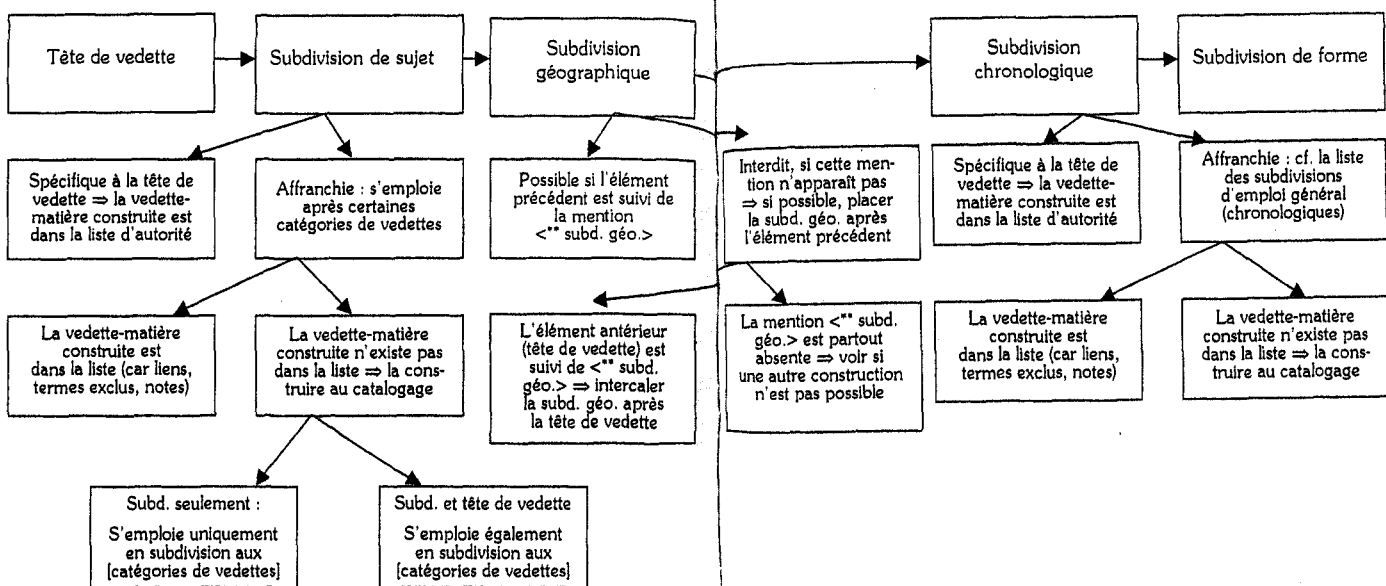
Tête de vedette

Subdivision de sujet

Subdivision géographique

Subdivision chronologique

Subdivision de forme

Spécifique à la tête de vedette ⇒ la vedette-matière construite est dans la liste d'autorité

Affranchie : s'emploie après certaines catégories de vedettes

Possible si l'élément précédent est suivi de la mention <"" subd. géo.>

Interdit, si cette mention n'apparaît pas ⇒ si possible, placer la subd. géo. après l'élément précédent

Spécifique à la tête de vedette ⇒ la vedette-matière construite est dans la liste d'autorité

Affranchie : cf. la liste des subdivisions d'emploi général (chronologiques)

La vedette-matière construite est dans la liste (car liens, termes exclus, notes)

La vedette-matière construite n'existe pas dans la liste ⇒ la construire au catalogage

L'élément antérieur (tête de vedette) est suivi de <"" subd. géo.> ⇒ intercaler la subd. géo. après la tête de vedette

La mention <"" subd. géo.> est partout absente ⇒ voir si une autre construction n'est pas possible

La vedette-matière construite est dans la liste (car liens, termes exclus, notes)

La vedette-matière construite n'existe pas dans la liste ⇒ la construire au catalogage

Subd. seulement :

S'emploie uniquement en subdivision aux [catégories de vedettes]

Subd. et tête de vedette

S'emploie également en subdivision aux [catégories de vedettes]